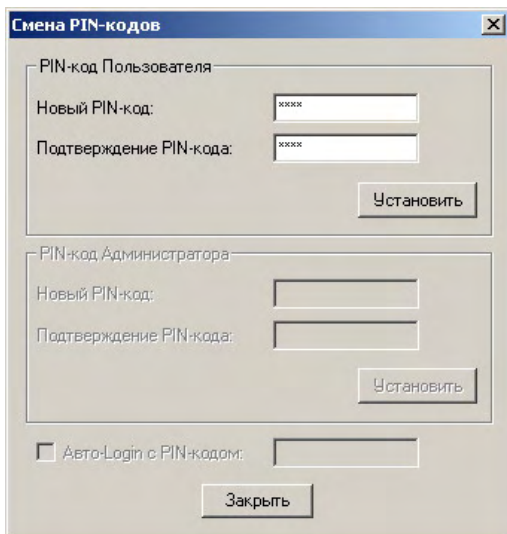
Смена PIN-кодов

PIN-код Пользователя

Новый PIN-код: ****

Подтверждение PIN-кода: ****

Установить

PIN-код Администратора

Новый PIN-код:

Подтверждение PIN-кода:

Установить

Авто-Login с PIN-кодом:

Закрыть